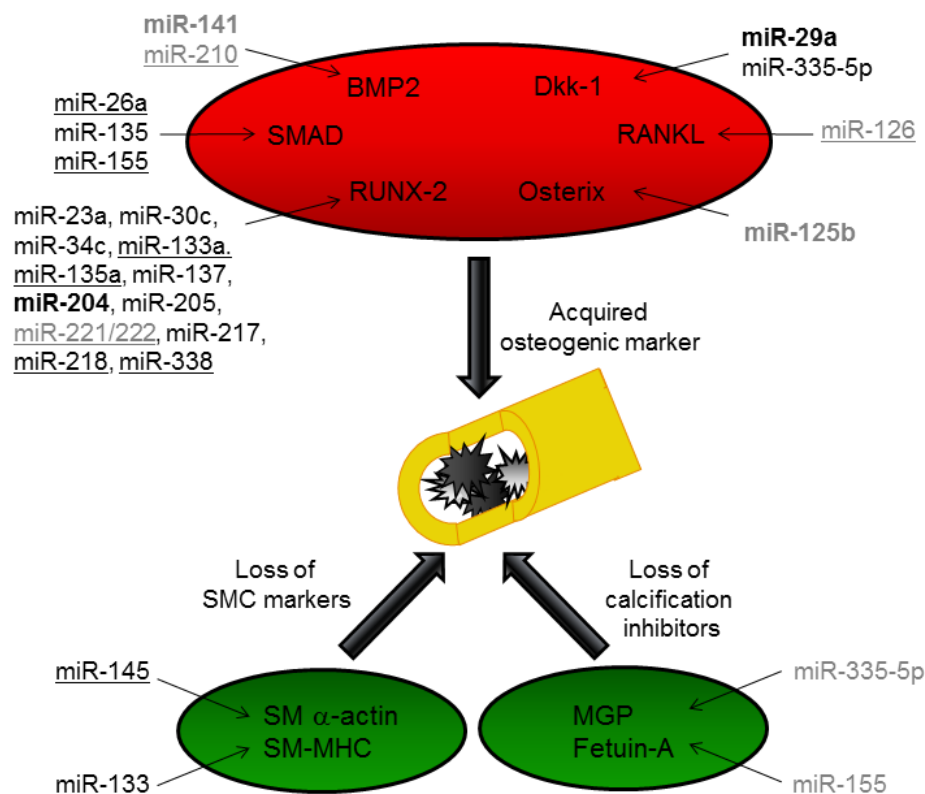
miR-141
miR-210

BMP2
Dkk-1

miR-29a
miR-335-5p

miR-26a
miR-135
miR-155

SMAD
RANKL

miR-126

RUNX-2
Osterix

miR-23a, miR-30c, miR-34c, miR-133a. miR-135a, miR-137, miR-204, miR-205, miR-221/222, miR-217, miR-218, miR-338

miR-125b

Acquired osteogenic marker

Loss of SMC markers

Loss of calcification inhibitors

miR-145

SM $\alpha$-actin
SM-MHC

miR-133

MGP
Fetuin-A

miR-335-5p

miR-155